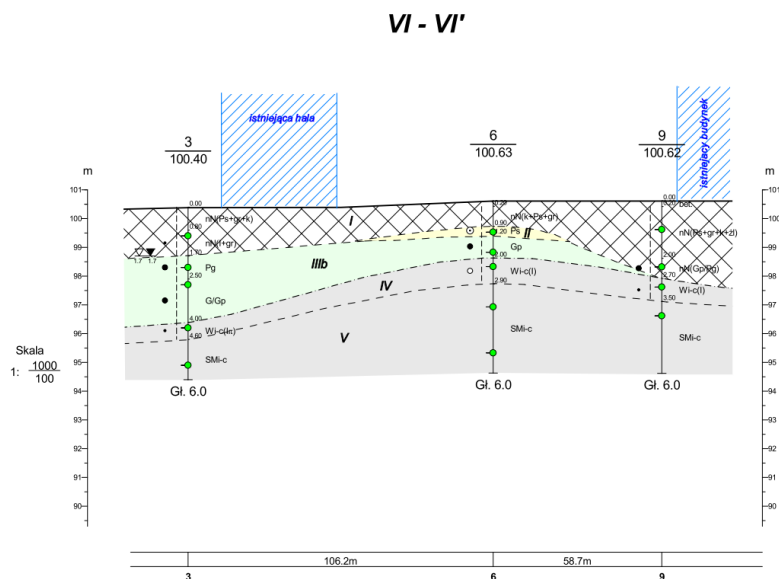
VI - VI'

istniejąca hala

istniejący budynek

3
100.40

6
100.63

9
100.62

m

101
100
99
98
97
96
95
94
93
92
91
90

0.00
nN(Ps+gr+k)
0.90
nN(Ps+gr)
1.70
1.7 1.7
Pg
2.50
G/Gp
4.00
Wj-c(Ip)
4.60
SMi-c

Gł. 6.0

I

IIIb

IV

V

0.00
nN(k+Ps+gr)
0.90
1.20 Ps
II
Gp
1.80
Wi-c(I)
2.90
SMi-c

Gł. 6.0

0.00
nN(Ps+gr+k+żl)
2.00
nN(Gp/Pg)
2.70
Wi-c(I)
3.50
SMi-c

Gł. 6.0

Skala
1: $\frac{1000}{100}$

106.2m
58.7m

3
6
9